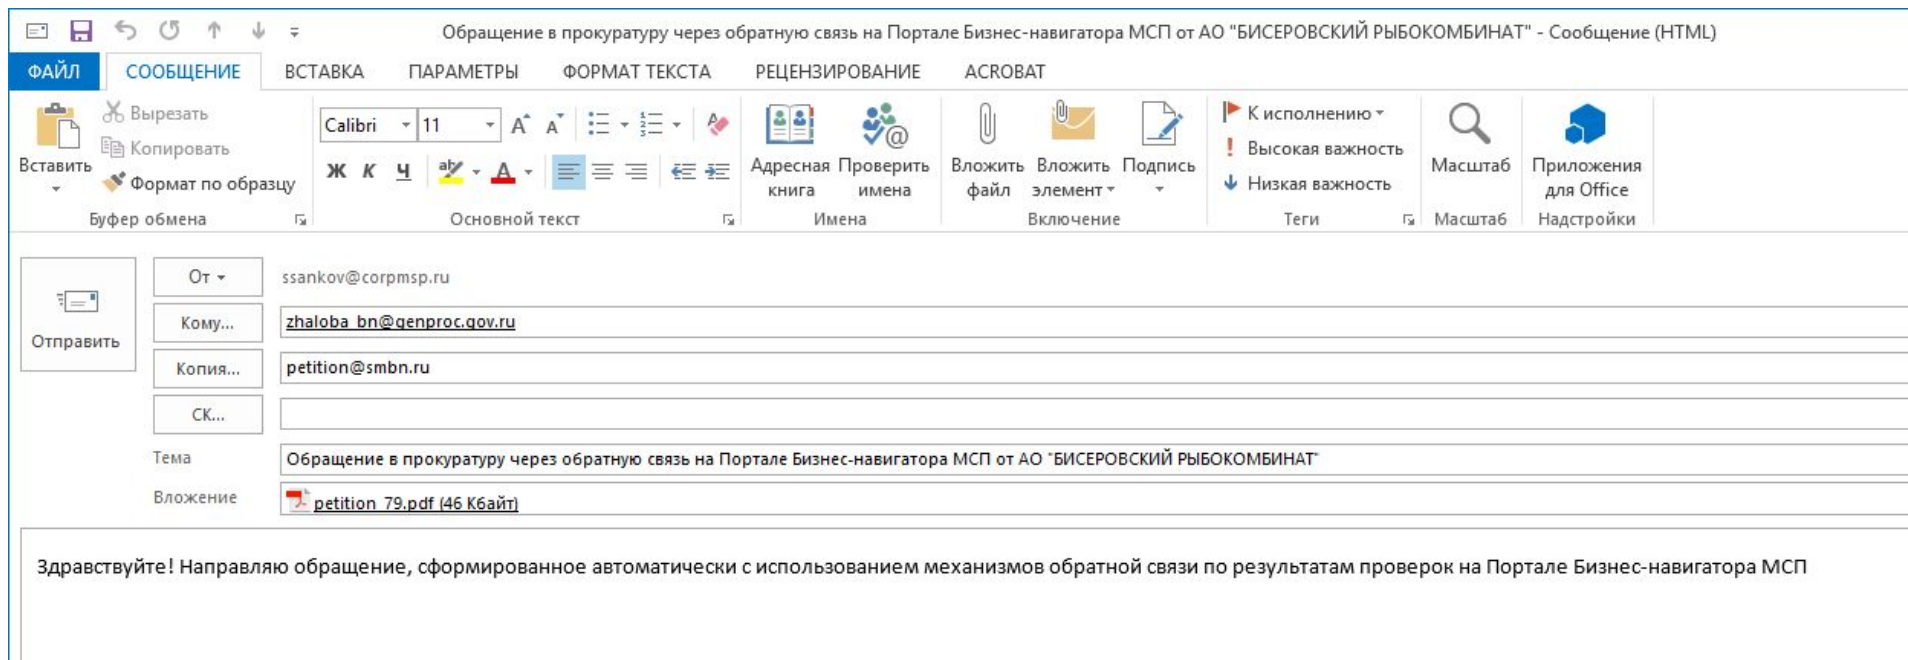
Обращение в прокуратуру через обратную связь на Портале Бизнес-навигатора МСП от АО "БИСЕРОВСКИЙ РЫБОКОМБИНАТ" - Сообщение (HTML)

ФАЙЛ СООБЩЕНИЕ ВСТАВКА ПАРАМЕТРЫ ФОРМАТ ТЕКСТА РЕЦЕНЗИРОВАНИЕ ACROBAT

Вставить
Вырезать
Копировать
Формат по образцу
Буфер обмена

Calibri 11
Ж К Ч
Основной текст

Адресная книга
Проверить имена
Имена

Вложить файл
Вложить элемент
Подпись
Включение

К исполнению
Высокая важность
Низкая важность
Теги

Масштаб
Масштаб

Приложения для Office
Надстройки

Отправить

От ssankov@corpmsp.ru
Кому... zhaloba_bn@genproc.gov.ru
Копия... petition@smbn.ru
СК...
Тема Обращение в прокуратуру через обратную связь на Портале Бизнес-навигатора МСП от АО "БИСЕРОВСКИЙ РЫБОКОМБИНАТ"
Вложение petition_79.pdf (46 Кбайт)

Здравствуйте! Направляю обращение, сформированное автоматически с использованием механизмов обратной связи по результатам проверок на Портале Бизнес-навигатора МСП